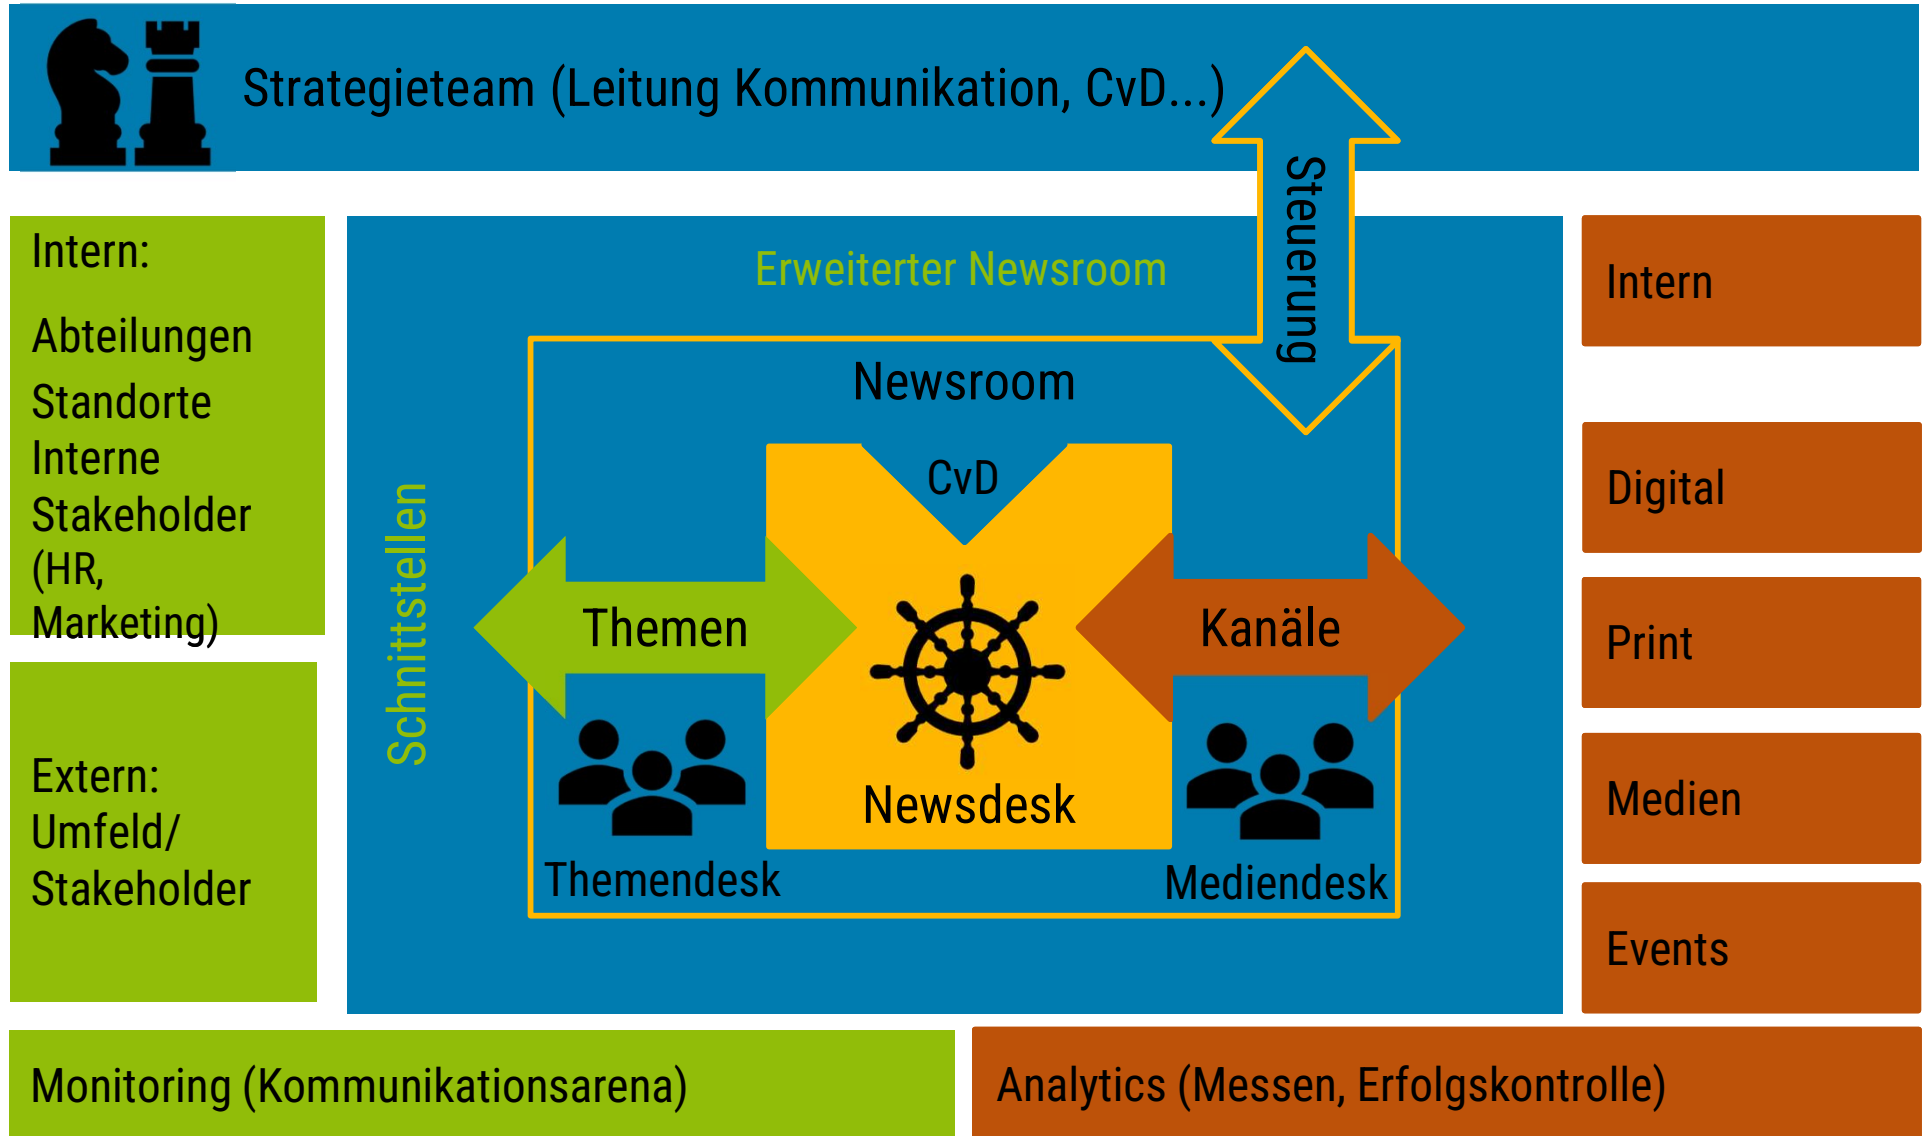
Strategieteam (Leitung Kommunikation, CvD...)

Steuerung

Intern:

Abteilungen
Standorte
Interne Stakeholder (HR, Marketing)

Extern:
Umfeld/
Stakeholder

Erweiterter Newsroom

Schnittstellen

Newsroom

CvD

Themen

Kanäle

Newsdesk

Themendesk

Mediendesk

Intern

Digital

Print

Medien

Events

Monitoring (Kommunikationsarena)

Analytics (Messen, Erfolgskontrolle)